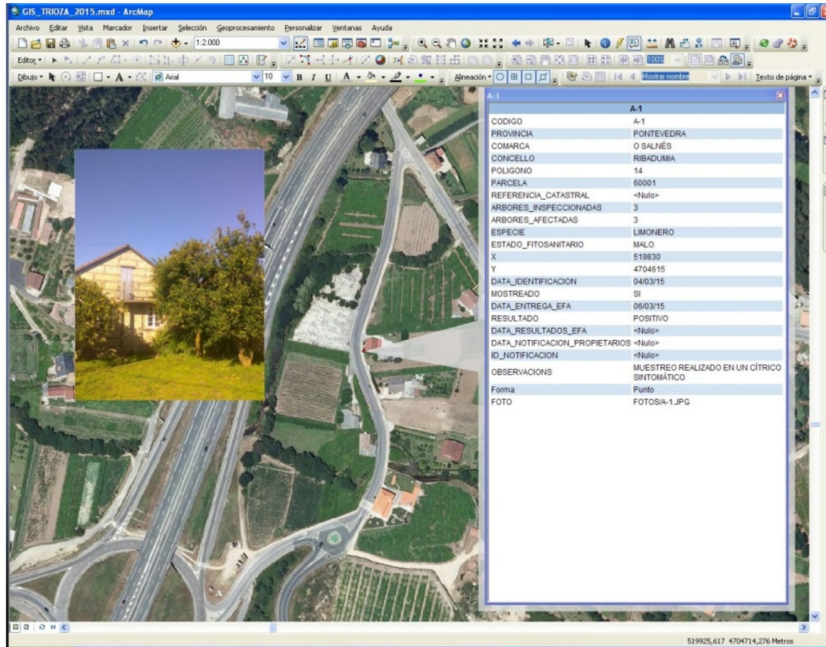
GIS_TRIOZA_2015.mxd - ArcMap

Archivo Editar Vista Marcador Insertar Selección Geoprocesamiento Personalizar Ventanas Ayuda

1:2.000

Editor

Dibujo Arial 10 B I U A Alineación Mostrar nombre Texto de página

A-1

| | A-1 |
|---|---|
| CODIGO | A-1 |
| PROVINCIA | PONTEVEDRA |
| COMARCA | O SALNÉS |
| CONCELLO | RIBADUMIA |
| POLIGONO | 14 |
| PARCELA | 60001 |
| REFERENCIA_CATASTRAL | <Nulo> |
| ARBORES_INSPECCIONADAS | 3 |
| ARBORES_AFECTADAS | 3 |
| ESPECIE | LIMONERO |
| ESTADO_FITOSANITARIO | MALO |
| X | 519830 |
| Y | 4704615 |
| DATA_IDENTIFICACION | 04/03/15 |
| MOSTREADO | SI |
| DATA_ENTREGA_EFA | 06/03/15 |
| RESULTADO | POSITIVO |
| DATA_RESULTADOS_EFA | <Nulo> |
| DATA_NOTIFICACION_PROPIETARIOS | <Nulo> |
| ID_NOTIFICACION | <Nulo> |
| OBSERVACIONS | MUESTREO REALIZADO EN UN CÍTRICO SINTOMÁTICO |
| Forma | Punto |
| FOTO | FOTOS/A-1.JPG |

519925,617 4704714,276 Metros